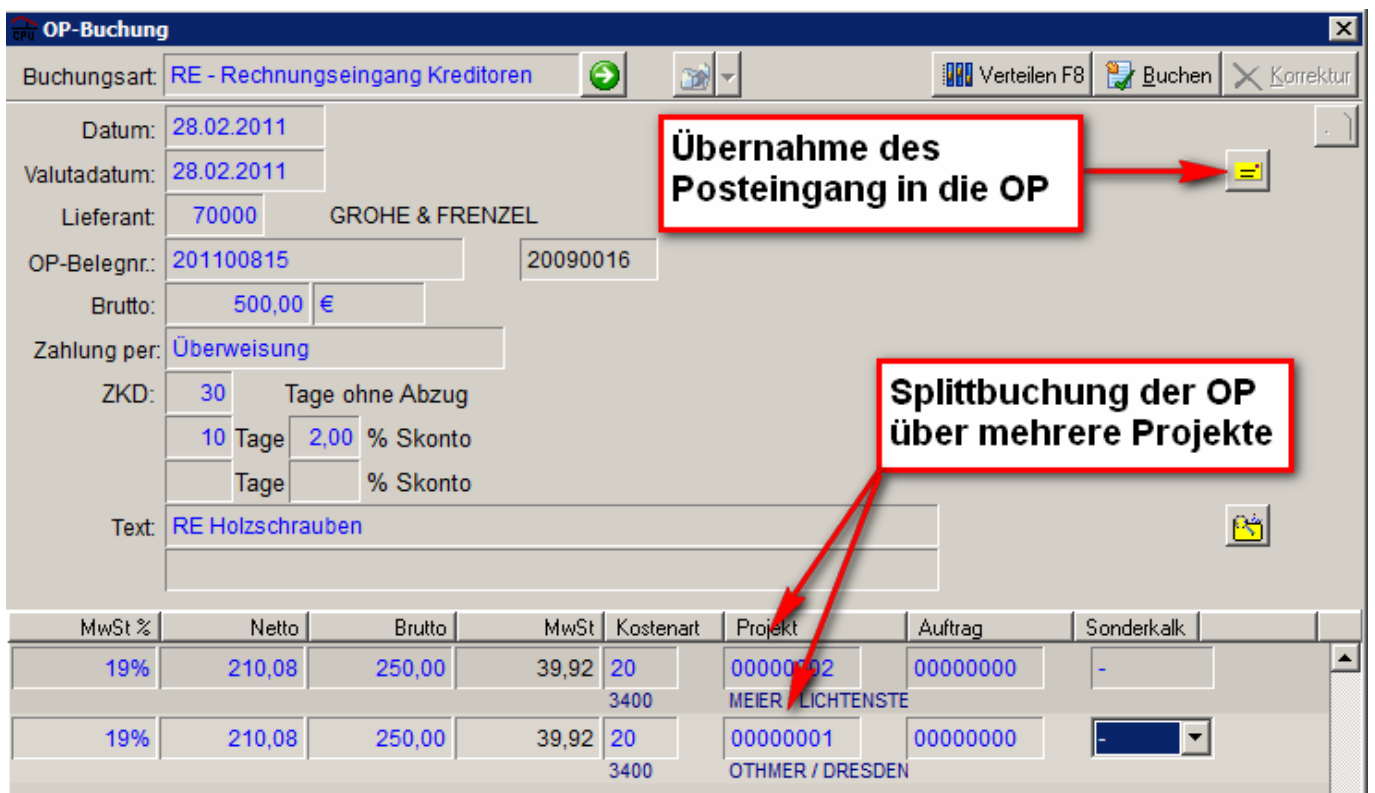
OP-Buchung

Buchungsart: RE - Rechnungseingang Kreditoren

Verteilen F8 | Buchen | Korrektur

Datum: 28.02.2011

Valutadatum: 28.02.2011

Lieferant: 70000 GROHE & FRENZEL

OP-Belegnr.: 201100815 20090016

Brutto: 500,00 €

Zahlung per: Überweisung

ZKD: 30 Tage ohne Abzug

10 Tage 2,00 % Skonto

Tage % Skonto

Text: RE Holzschrauben

Übernahme des Posteingang in die OP

Splittbuchung der OP über mehrere Projekte

| MwSt % | Netto | Brutto | MwSt | Kostenart | Projekt | Auftrag | Sonderkalk |
|---|---|---|---|---|---|---|---|
| 19% | 210,08 | 250,00 | 39,92 | 20 3400 | 000000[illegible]2 MEIER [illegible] LICHTENSTE | 00000000 | - |
| 19% | 210,08 | 250,00 | 39,92 | 20 3400 | 00000001 OTHMER / DRESDEN | 00000000 | - |